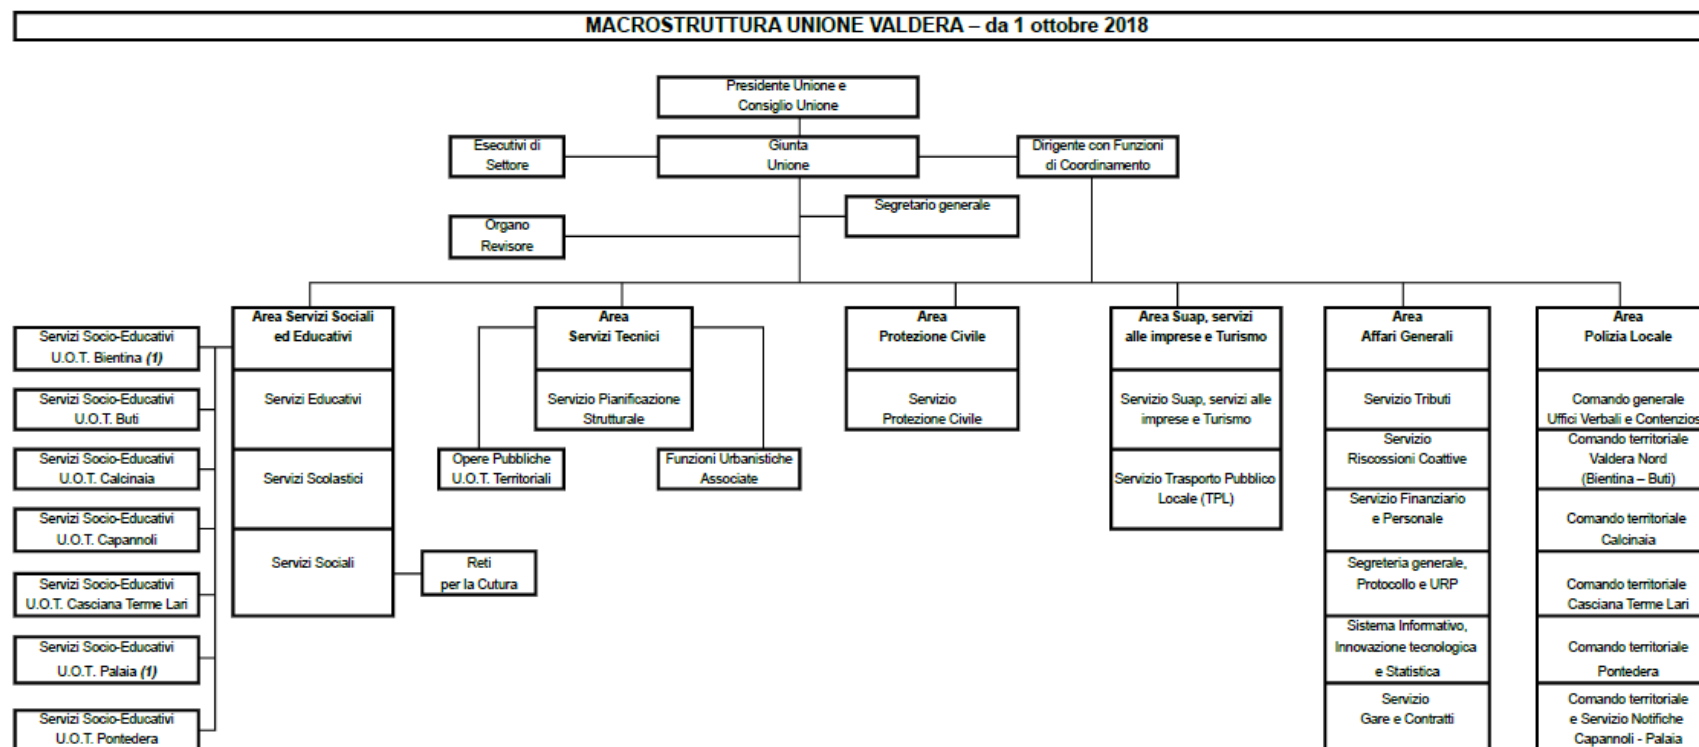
MACROSTRUTTURA UNIONE VALDERA – da 1 ottobre 2018

Presidente Unione e Consiglio Unione

Esecutivi di Settore

Giunta Unione

Dirigente con Funzioni di Coordinamento

Segretario generale

Organo Revisore

Servizi Socio-Educativi U.O.T. Bientina (1)

Servizi Socio-Educativi U.O.T. Buti

Servizi Socio-Educativi U.O.T. Calcinaia

Servizi Socio-Educativi U.O.T. Capannoli

Servizi Socio-Educativi U.O.T. Casciana Terme Lari

Servizi Socio-Educativi U.O.T. Palaia (1)

Servizi Socio-Educativi U.O.T. Pontedera

Area Servizi Sociali ed Educativi

Servizi Educativi

Servizi Scolastici

Servizi Sociali

Reti per la Cutura

Area Servizi Tecnici

Servizio Pianificazione Strutturale

Opere Pubbliche U.O.T. Territoriali

Funzioni Urbanistiche Associate

Area Protezione Civile

Servizio Protezione Civile

Area Suap, servizi alle imprese e Turismo

Servizio Suap, servizi alle imprese e Turismo

Servizio Trasporto Pubblico Locale (TPL)

Area Affari Generali

Servizio Tributi

Servizio Riscossioni Coattive

Servizio Finanziario e Personale

Segreteria generale, Protocollo e URP

Sistema Informativo, Innovazione tecnologica e Statistica

Servizio Gare e Contratti

Area Polizia Locale

Comando generale Uffici Verbali e Contenzios

Comando territoriale Valdera Nord (Bientina – Buti)

Comando territoriale Calcinaia

Comando territoriale Casciana Terme Lari

Comando territoriale Pontedera

Comando territoriale e Servizio Notifiche Capannoli - Palaia